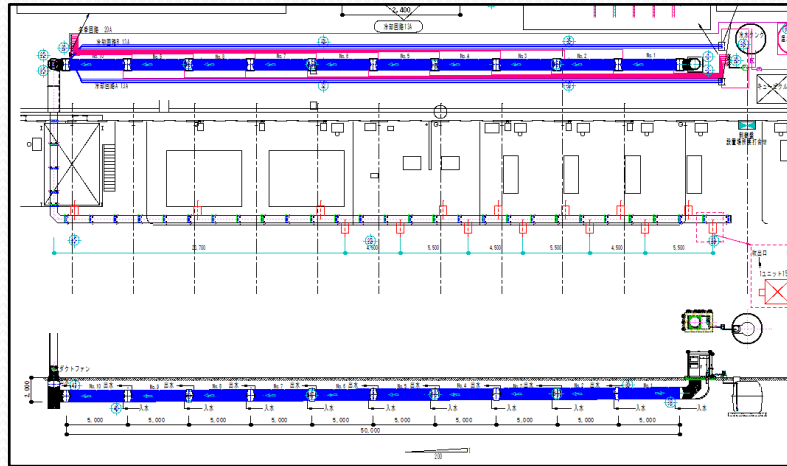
2,400
冷却配管1.5A
冷却配管 20A
冷却配管B 11A
No.10
No.9
No.8
No.7
No.6
No.5
No.4
No.3
No.2
No.1
冷却配管A 11A
冷水タンク
チューブ
制御盤
流量監視装置
11,700
5,500
4,500
5,500
4,500
5,500
排出口
(ユニット1)
ダクトファン
1,000
No.10
No.9
No.8
No.7
No.6
No.5
No.4
No.3
No.2
No.1
入水
入水
入水
入水
入水
入水
5,000
5,000
5,000
5,000
5,000
5,000
5,000
5,000
5,000
5,000
50,000
200